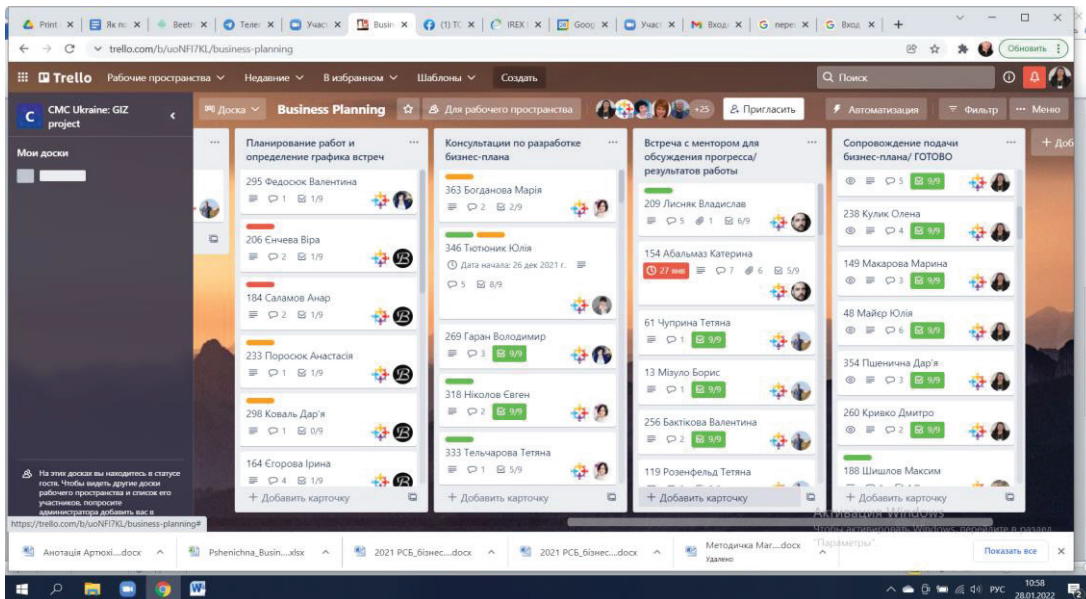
Print | Як по | Beetr | Телег | Участ | Busin | (1) TC | IREX | Goog | Участ | Входя | перег | Вход | +

trello.com/b/uoNFl7KL/business-planning

Обновить

Trello Рабочие пространства Недавние В избранном Шаблоны Создать Поиск

CMC Ukraine: GIZ project

Мои доски

Доска Business Planning Для рабочего пространства +25 Пригласить Автоматизация Фильтр Меню

Планирование работ и определение графика встреч
295 Федосюк Валентина 1 1/9
206 Єнчева Віра 2 1/9
184 Саламов Анар 2 1/9
233 Поросюк Анастасія 1 1/9
298 Коваль Дар'я 1 0/9
164 Єгорова Ірина 4 1/9
+ Добавить карточку

Консультации по разработке бизнес-плана
363 Богданова Марія 2 2/9
346 Тютюник Юлія
Дата начала: 26 дек 2021 г.
5 8/9
269 Гаран Володимир 3 9/9
318 Ніколов Євген 2 9/9
333 Тельчарова Тетяна 1 5/9
+ Добавить карточку

Встреча с ментором для обсуждения прогресса/ результатов работы
209 Лисняк Владислав 5 1 6/9
154 Абальмаз Катерина
27 янв 7 6 5/9
61 Чуприна Тетяна 1 9/9
13 Мізуло Борис 1 9/9
256 Бактікова Валентина 2 9/9
119 Розенфельд Тетяна
+ Добавить карточку

Сопровождение подачи бизнес-плана/ ГОТОВО
5 9/9
238 Кулик Олена 4 9/9
149 Макарова Марина 3 9/9
48 Майер Юлія 6 9/9
354 Пшенична Дар'я 3 9/9
260 Кривко Дмитро 2 9/9
188 Шишлов Максим
+ Добавить карточку

+ Доб

На этих досках вы находитесь в статусе гостя. Чтобы видеть другие доски рабочего пространства и список его участников, попросите администратора добавить вас в

https://trello.com/b/uoNFl7KL/business-planning#

Активация Windows
Чтобы активировать Windows, перейдите в раздел "Параметры".

Анотація Артюхі....docx | Pshenichna_Busin....xlsx | 2021 РСБ_бізнес....docx | 2021 РСБ_бізнес....docx | Методичка Mar....docx Удалено | Показать все

РУС 10:58 28.01.2022